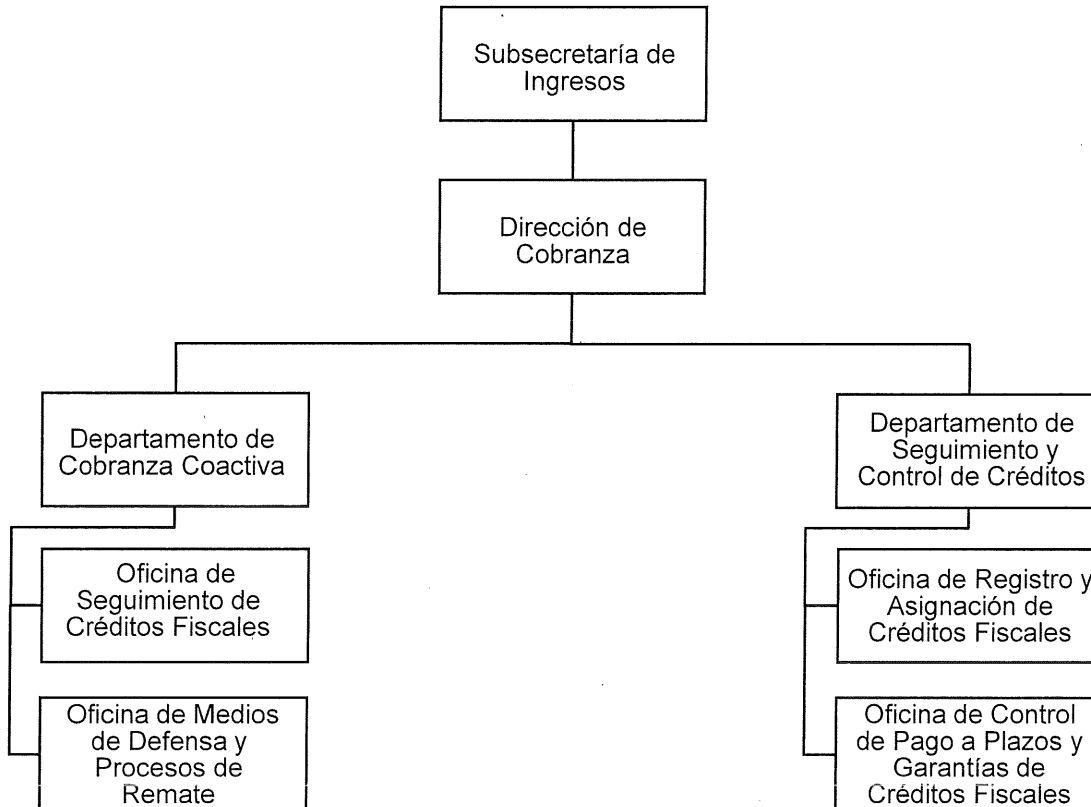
Subsecretaría de Ingresos

Dirección de Cobranza

Departamento de Cobranza Coactiva

Oficina de Seguimiento de Créditos Fiscales

Oficina de Medios de Defensa y Procesos de Remate

Departamento de Seguimiento y Control de Créditos

Oficina de Registro y Asignación de Créditos Fiscales

Oficina de Control de Pago a Plazos y Garantías de Créditos Fiscales